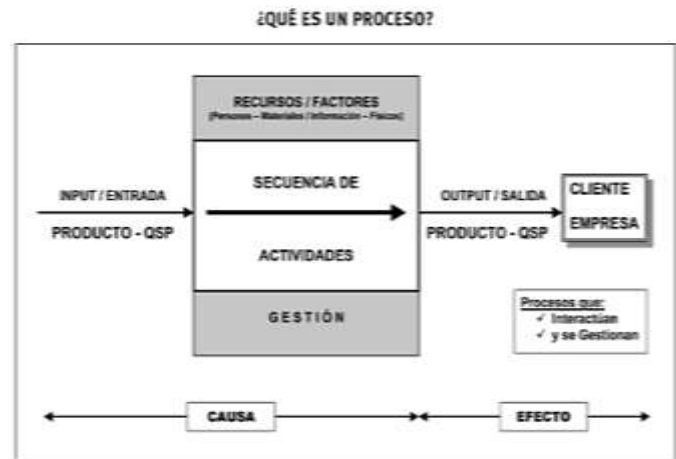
¿QUÉ ES UN PROCESO?

RECURSOS / FACTORES
(Personas – Materiales / Información – Físicos)

INPUT / ENTRADA
PRODUCTO - QSP

SECUENCIA DE
ACTIVIDADES

OUTPUT / SALIDA
PRODUCTO - QSP

CLIENTE
EMPRESA

GESTIÓN

Procesos que:
✓ Interactúan
✓ y se Gestionan

CAUSA

EFECTO